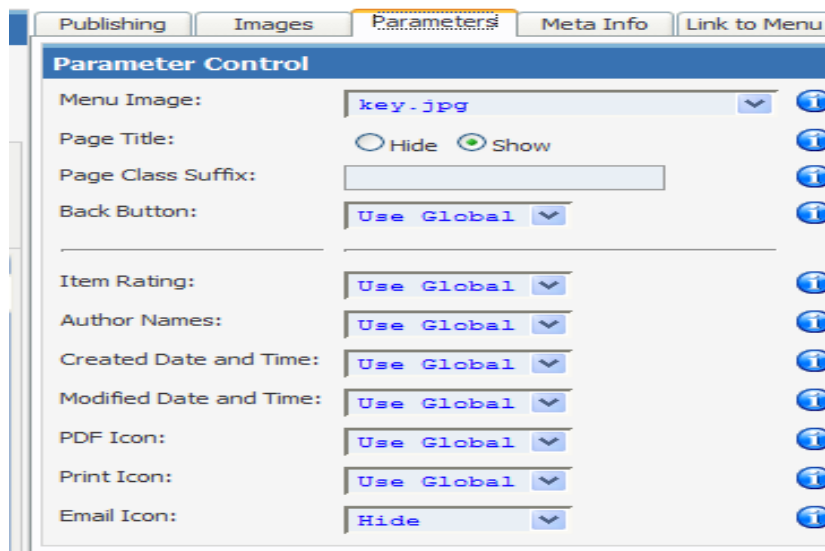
Publishing | Images | Parameters | Meta Info | Link to Menu

Parameter Control

Menu Image: key.jpg

Page Title: Hide Show

Page Class Suffix:

Back Button: Use Global

Item Rating: Use Global

Author Names: Use Global

Created Date and Time: Use Global

Modified Date and Time: Use Global

PDF Icon: Use Global

Print Icon: Use Global

Email Icon: Hide